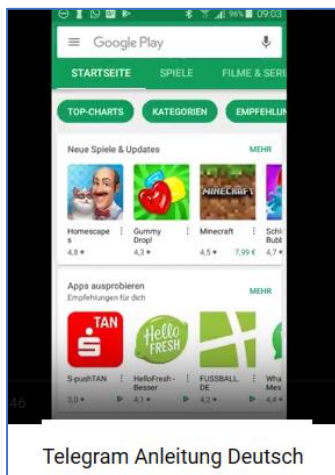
96% 09:03

Google Play

STARTSEITE SPIELE FILME & SERI

TOP-CHARTS KATEGORIEN EMPFEHLUN

Neue Spiele & Updates MEHR

MINECRAFT

Homescapes 4,8 ★

Gummy Drop! 4,3 ★

Minecraft 4,5 ★ 7,99 €

Schi Bubl 4,7 ★

Apps ausprobieren MEHR
Empfehlungen für dich

TAN

Hello FRESH

S-pushTAN 3,0 ★

HelloFresh - Besser 4,1 ★

FUSSBALL.DE 4,2 ★

Wha Mes 4,4 ★

46

Telegram Anleitung Deutsch